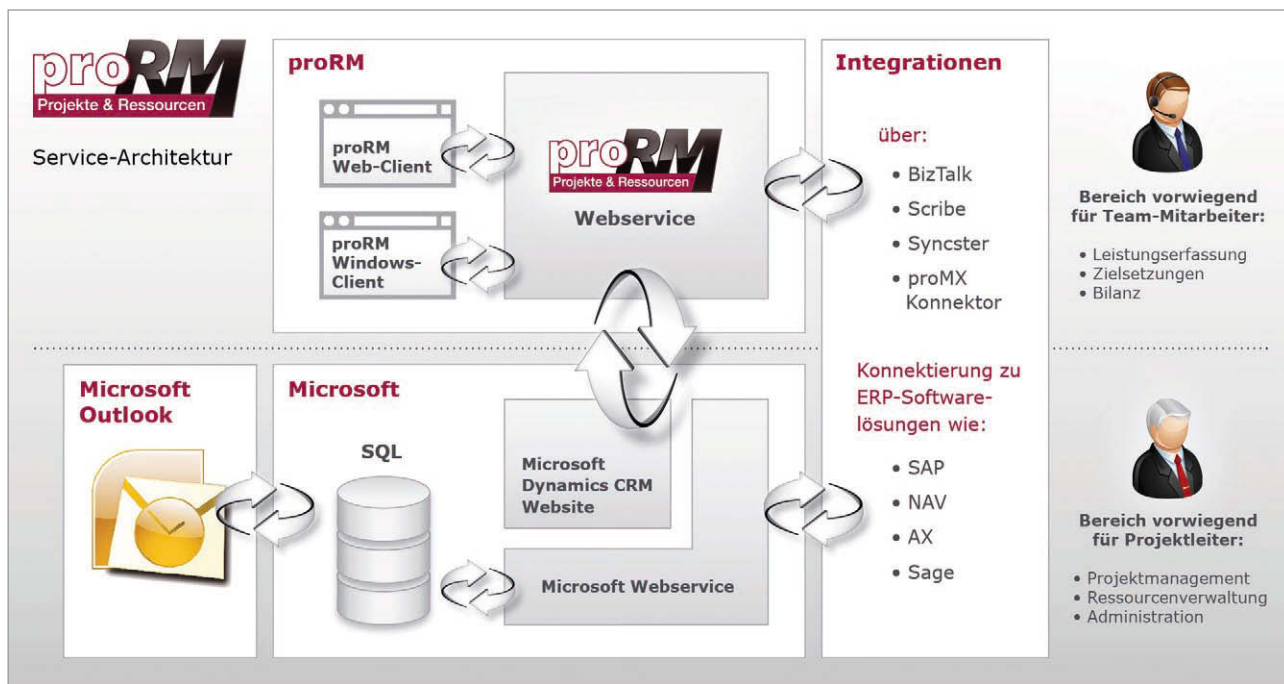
proRM
Projekte & Ressourcen

Service-Architektur

proRM

proRM Web-Client

proRM Windows-Client

proRM
Projekte & Ressourcen

Webservice

Integrationen

über:
• BizTalk
• Scribe
• Syncster
• proMX Konnektor

Bereich vorwiegend für Team-Mitarbeiter:
• Leistungserfassung
• Zielsetzungen
• Bilanz

Microsoft Outlook

Microsoft

SQL

Microsoft Dynamics CRM Website

Microsoft Webservice

Konnektierung zu ERP-Softwarelösungen wie:
• SAP
• NAV
• AX
• Sage

Bereich vorwiegend für Projektleiter:
• Projektmanagement
• Ressourcenverwaltung
• Administration